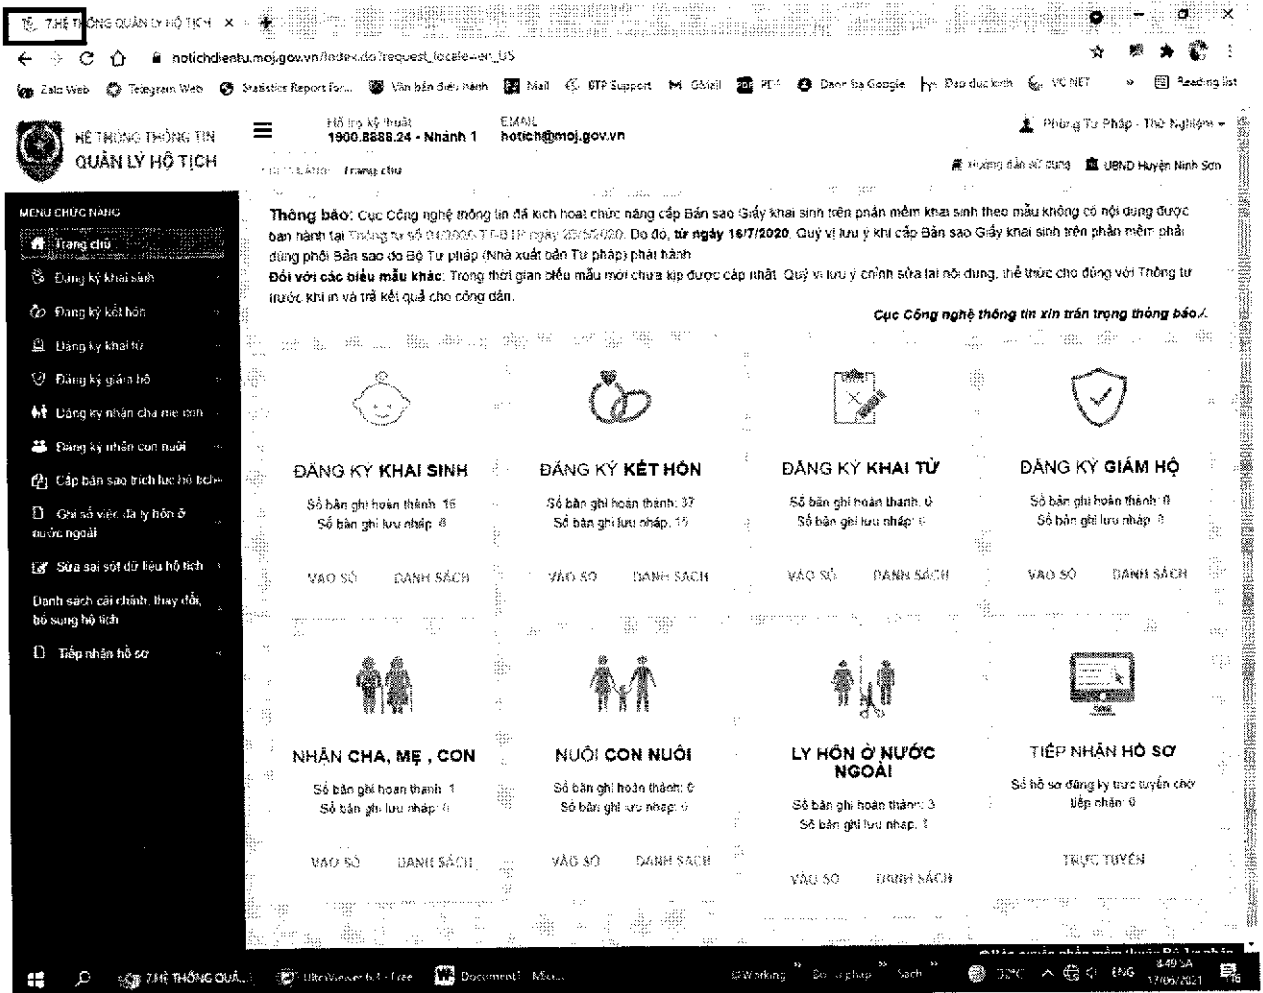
7.HỆ THỐNG QUẢN LÝ HỘ TỊCH ×

hotichdientu.moj.gov.vn/index.do?request_locale=en_US

Zalo Web  Telegram Web  Statistics Report For...  Văn bản điều hành  Mail  BTP Support  Gmail  PDF  Dịch bằng Google  Đào dục kinh  VCNET  Reading list

HỆ THỐNG THÔNG TIN
QUẢN LÝ HỘ TỊCH

Hỗ trợ kỹ thuật
1900.8888.24 - Nhánh 1

EMAIL
hotich@moj.gov.vn

Phòng Tư Pháp - Thử Nghiệm

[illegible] Trang chủ

Hướng dẫn sử dụng  UBND Huyện Ninh Sơn

MENU CHỨC NĂNG
Trang chủ
Đăng ký khai sinh
Đăng ký kết hôn
Đăng ký khai tử
Đăng ký giám hộ
Đăng ký nhận cha mẹ con
Đăng ký nhận con nuôi
Cấp bản sao trích lục hộ tịch
Ghi sổ việc đã ly hôn ở nước ngoài
Sửa sai sót dữ liệu hộ tịch
Danh sách cải chính, thay đổi, bổ sung hộ tịch
Tiếp nhận hồ sơ

Thông báo: Cục Công nghệ thông tin đã kích hoạt chức năng cấp Bản sao Giấy khai sinh trên phần mềm khai sinh theo mẫu không có nội dung được ban hành tại Thông tư số 04/2020/TT-BTP ngày 28/5/2020. Do đó, từ ngày 16/7/2020, Quý vị lưu ý khi cấp Bản sao Giấy khai sinh trên phần mềm phải dùng phôi Bản sao do Bộ Tư pháp (Nhà xuất bản Tư pháp) phát hành.
Đối với các biểu mẫu khác: Trong thời gian biểu mẫu mới chưa kịp được cập nhật, Quý vị lưu ý chỉnh sửa lại nội dung, thể thức cho đúng với Thông tư trước khi in và trả kết quả cho công dân.

Cục Công nghệ thông tin xin trân trọng thông báo./.

ĐĂNG KÝ KHAI SINH
Số bản ghi hoàn thành: 16
Số bản ghi lưu nháp: 8
VÀO SỔ  DANH SÁCH

ĐĂNG KÝ KẾT HÔN
Số bản ghi hoàn thành: 37
Số bản ghi lưu nháp: 15
VÀO SỔ  DANH SÁCH

ĐĂNG KÝ KHAI TỬ
Số bản ghi hoàn thành: 0
Số bản ghi lưu nháp: 0
VÀO SỔ  DANH SÁCH

ĐĂNG KÝ GIÁM HỘ
Số bản ghi hoàn thành: 0
Số bản ghi lưu nháp: 0
VÀO SỔ  DANH SÁCH

NHẬN CHA, MẸ , CON
Số bản ghi hoàn thành: 1
Số bản ghi lưu nháp: 0
VÀO SỔ  DANH SÁCH

NUÔI CON NUÔI
Số bản ghi hoàn thành: 0
Số bản ghi lưu nháp: 0
VÀO SỔ  DANH SÁCH

LY HÔN Ở NƯỚC NGOÀI
Số bản ghi hoàn thành: 3
Số bản ghi lưu nháp: 1
VÀO SỔ  DANH SÁCH

TIẾP NHẬN HỒ SƠ
Số hồ sơ đăng ký trực tuyến chờ tiếp nhận: 0
TRỰC TUYẾN

7.HỆ THỐNG QUẢ...  UltraViewer 6.4 - Free  Document1 - Micro...  Working  Đo... pháp  Sách  32°C  ENG  8:49 SA 17/06/2021